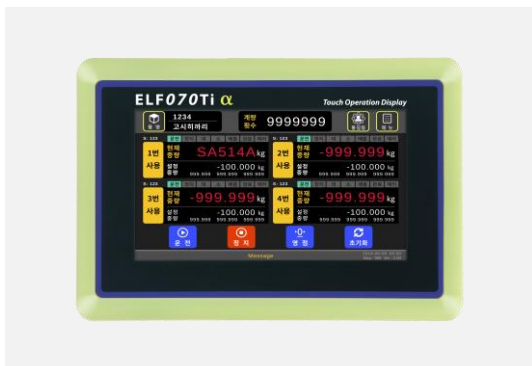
ELF070Ti α

Touch Operation Display

1234
고시히까리

계량
횟수

9999999

1번
사용

현재
중량

SA514A kg

설정
중량

-100.000 kg

2번
사용

현재
중량

-999.999 kg

설정
중량

-100.000 kg

3번
사용

현재
중량

-999.999 kg

설정
중량

-100.000 kg

4번
사용

현재
중량

-999.999 kg

설정
중량

-100.000 kg

운 전

정 지

영 점

초기화

Message